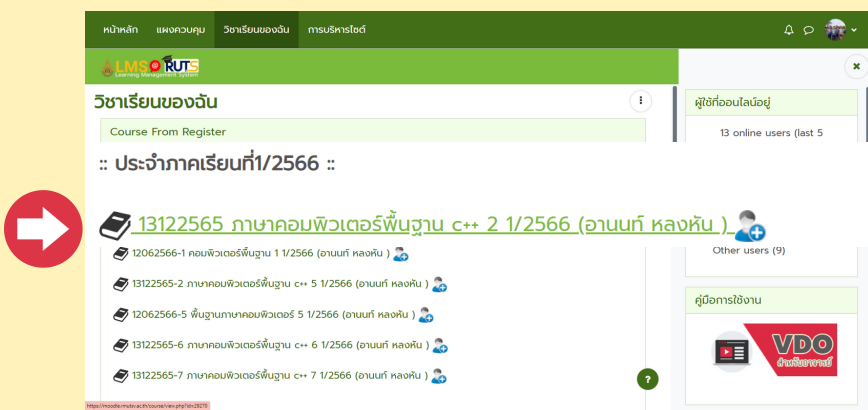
หน้าหลัก แผงควบคุม วิชาเรียนของฉัน การบริหารไซต์

LMS RUTS Learning Management System

วิชาเรียนของฉัน

Course From Register

:: ประจำภาคเรียนที่1/2566 ::

13122565 ภาษาคอมพิวเตอร์พื้นฐาน c++ 2 1/2566 (อานนท์ หลงหัน )

12062566-1 คอมพิวเตอร์พื้นฐาน 1 1/2566 (อานนท์ หลงหัน )

13122565-2 ภาษาคอมพิวเตอร์พื้นฐาน c++ 5 1/2566 (อานนท์ หลงหัน )

12062566-5 พื้นฐานภาษาคอมพิวเตอร์ 5 1/2566 (อานนท์ หลงหัน )

13122565-6 ภาษาคอมพิวเตอร์พื้นฐาน c++ 6 1/2566 (อานนท์ หลงหัน )

13122565-7 ภาษาคอมพิวเตอร์พื้นฐาน c++ 7 1/2566 (อานนท์ หลงหัน )

https://moodle.rmutsv.ac.th/course/view.php?id=28279

ผู้ใช้ที่ออนไลน์อยู่

13 online users (last 5

Other users (9)

คู่มือการใช้งาน

VDO สำหรับอาจารย์